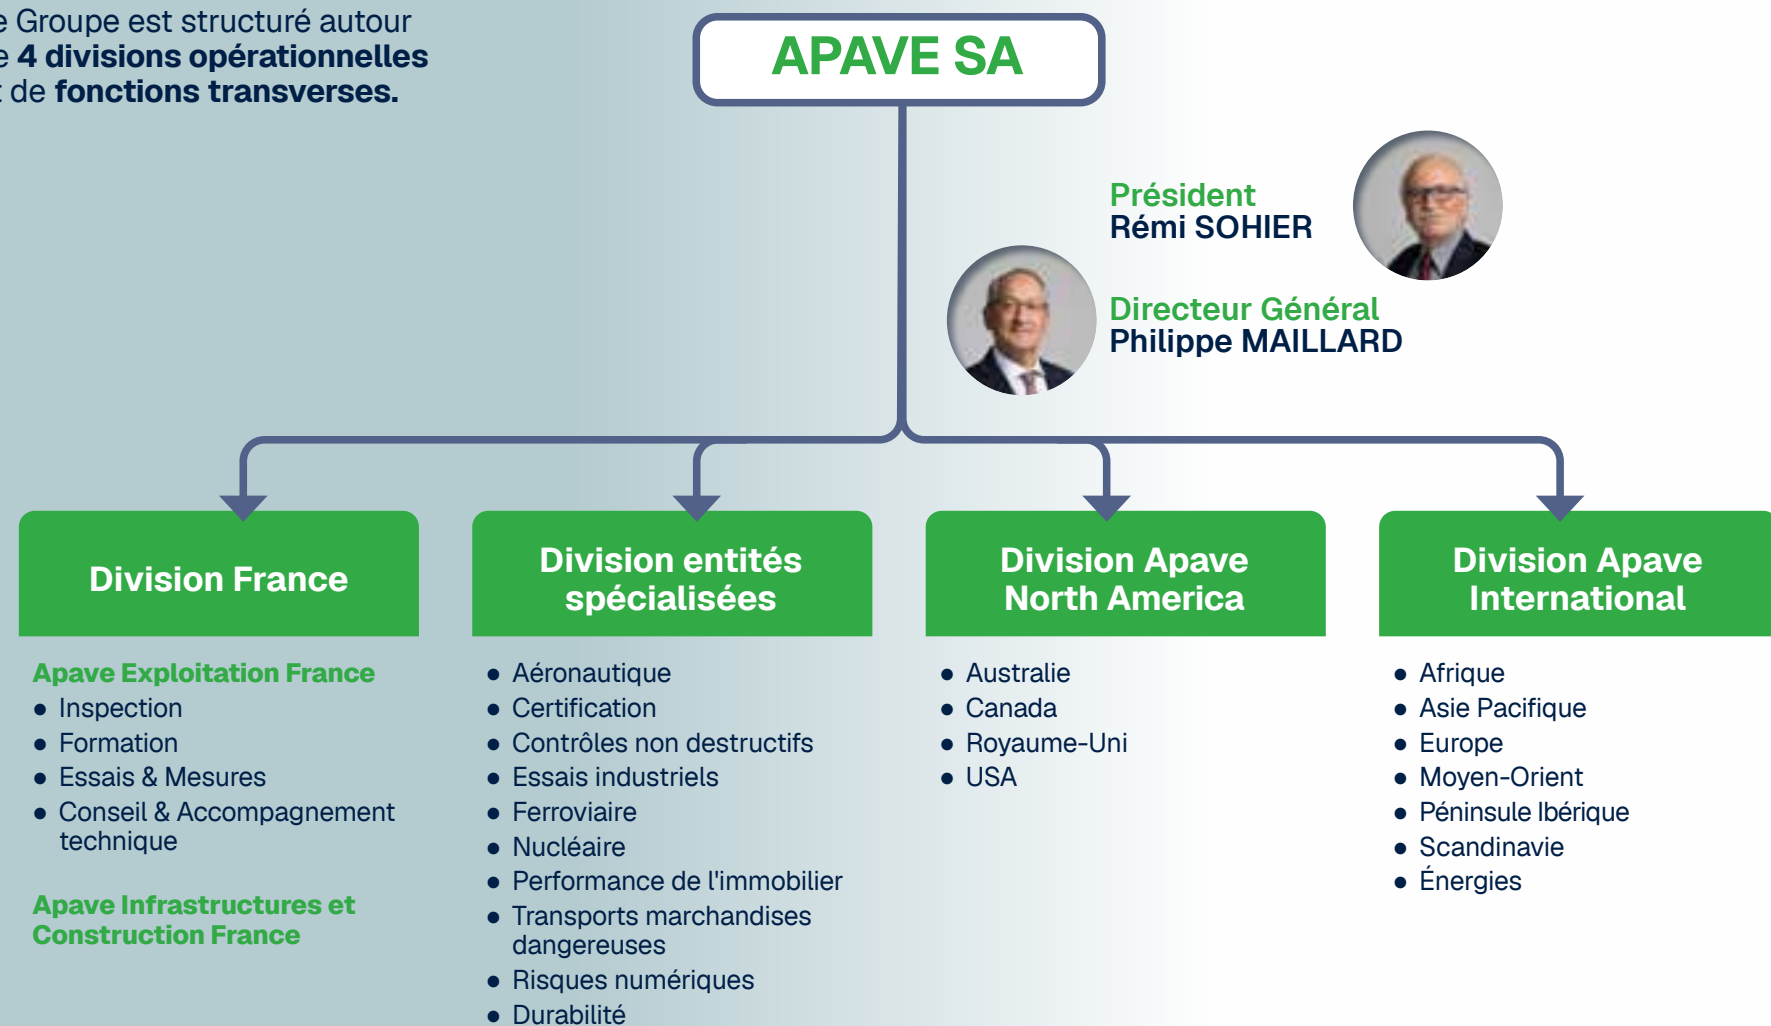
e Groupe est structuré autour e **4 divisions opérationnelles** t de **fonctions transverses.**

APAVE SA

Président
Rémi SOHIER

Directeur Général
Philippe MAILLARD

Division France

Apave Exploitation France
- Inspection
- Formation
- Essais & Mesures
- Conseil & Accompagnement technique

Apave Infrastructures et Construction France

Division entités spécialisées

- Aéronautique
- Certification
- Contrôles non destructifs
- Essais industriels
- Ferroviaire
- Nucléaire
- Performance de l'immobilier
- Transports marchandises dangereuses
- Risques numériques
- Durabilité

Division Apave North America

- Australie
- Canada
- Royaume-Uni
- USA

Division Apave International

- Afrique
- Asie Pacifique
- Europe
- Moyen-Orient
- Péninsule Ibérique
- Scandinavie
- Énergies